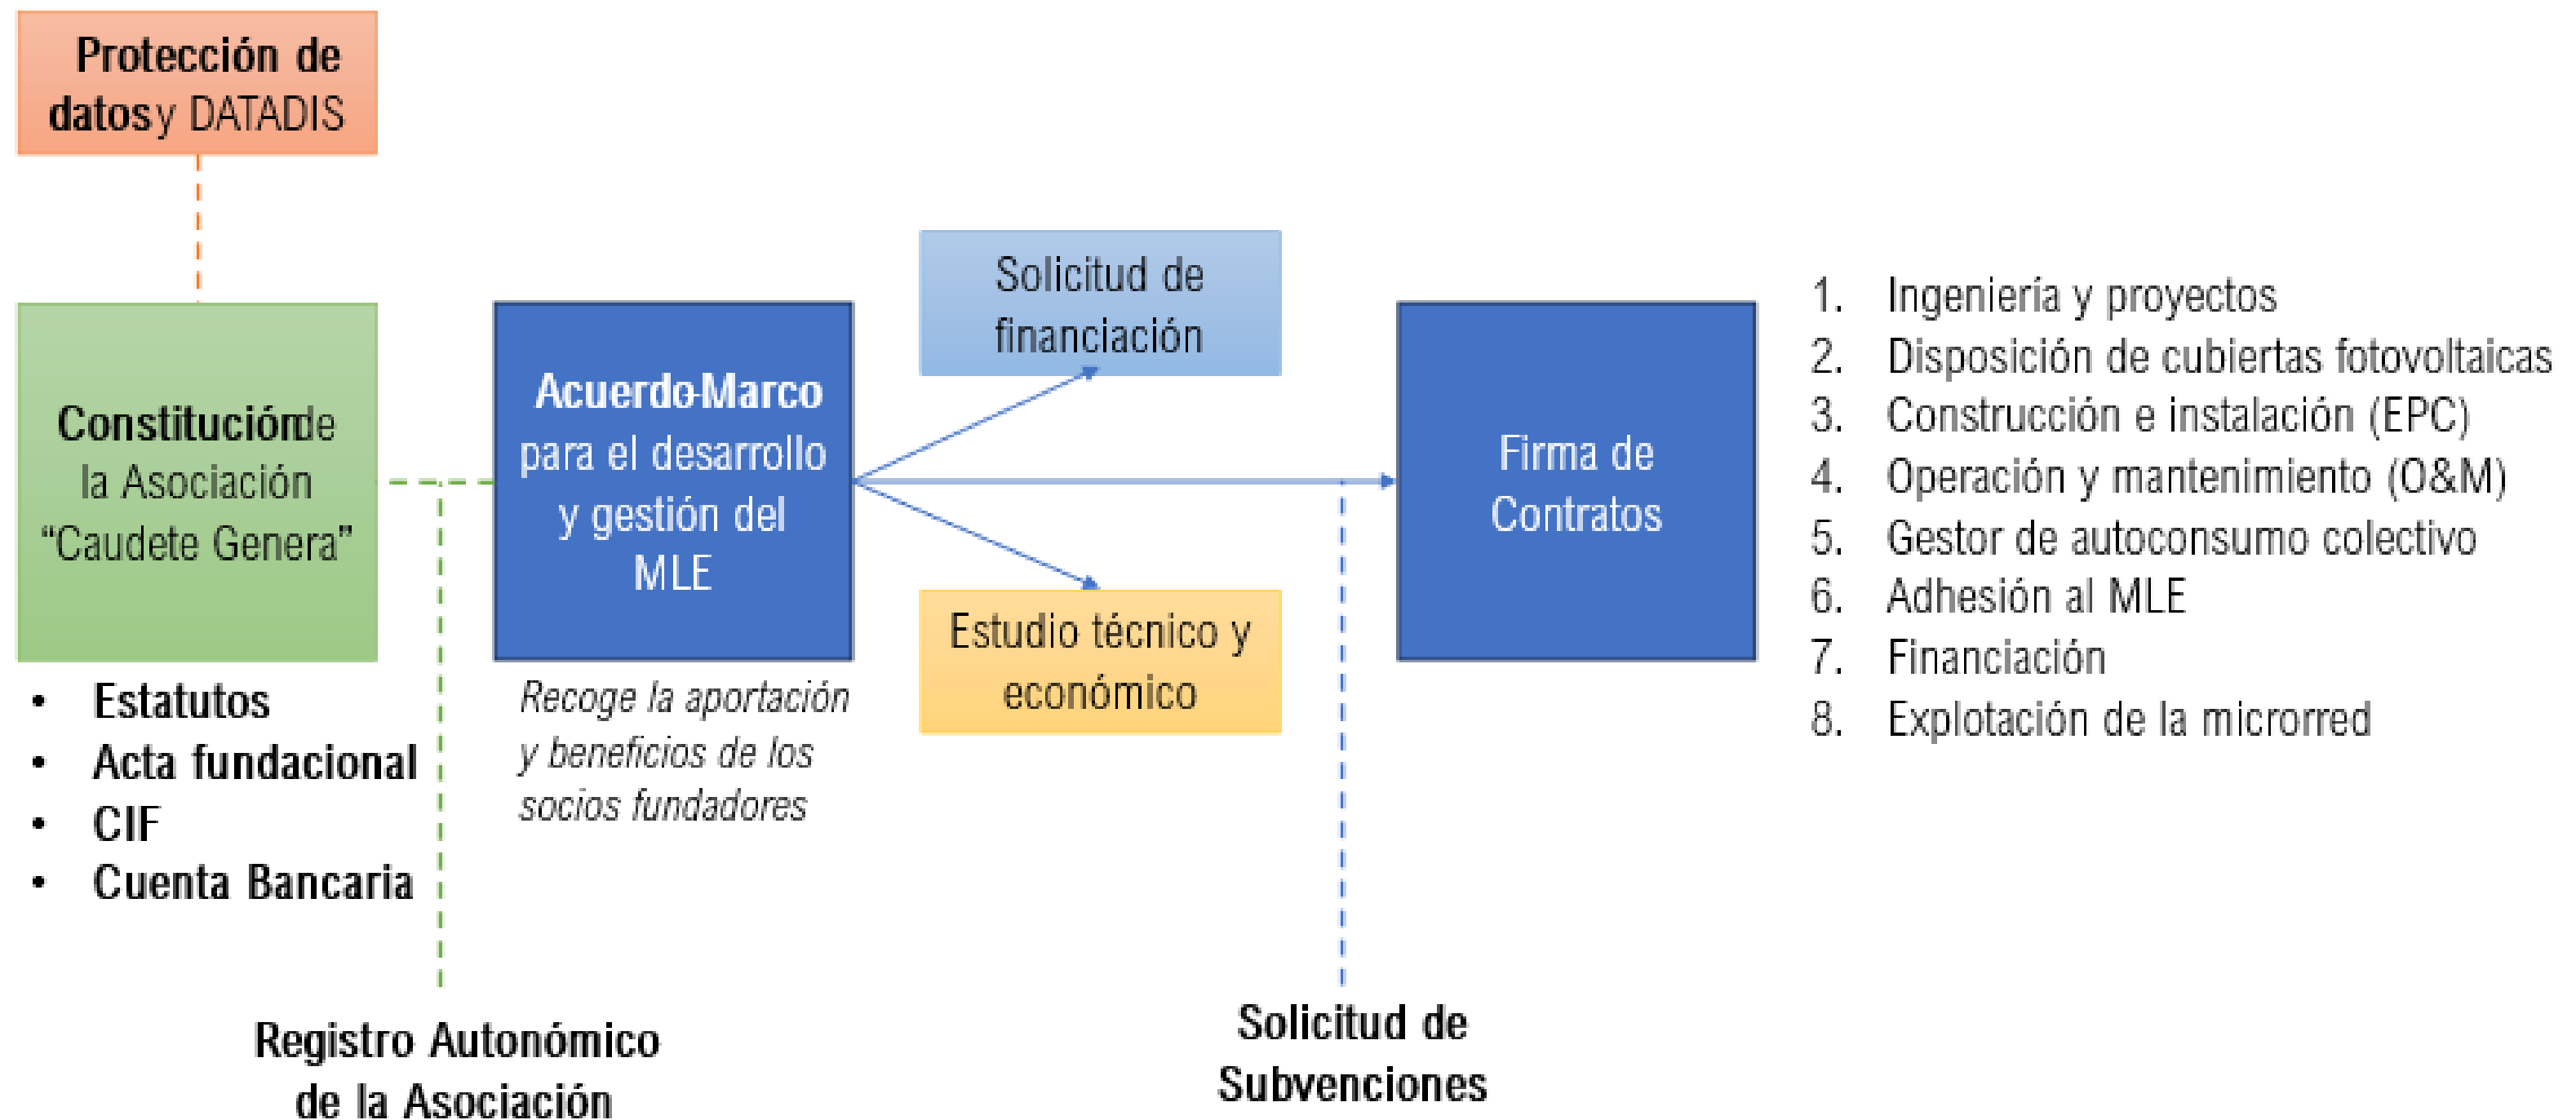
Protección de datos y DATADIS

Constitución de la Asociación "Caudete Genera"

- Estatutos
- Acta fundacional
- CIF
- Cuenta Bancaria

Acuerdo Marco para el desarrollo y gestión del MLE

Recoge la aportación y beneficios de los socios fundadores

Solicitud de financiación

Estudio técnico y económico

Firma de Contratos

1. Ingeniería y proyectos
2. Disposición de cubiertas fotovoltaicas
3. Construcción e instalación (EPC)
4. Operación y mantenimiento (O&M)
5. Gestor de autoconsumo colectivo
6. Adhesión al MLE
7. Financiación
8. Explotación de la microrred

Registro Autonómico de la Asociación

Solicitud de Subvenciones